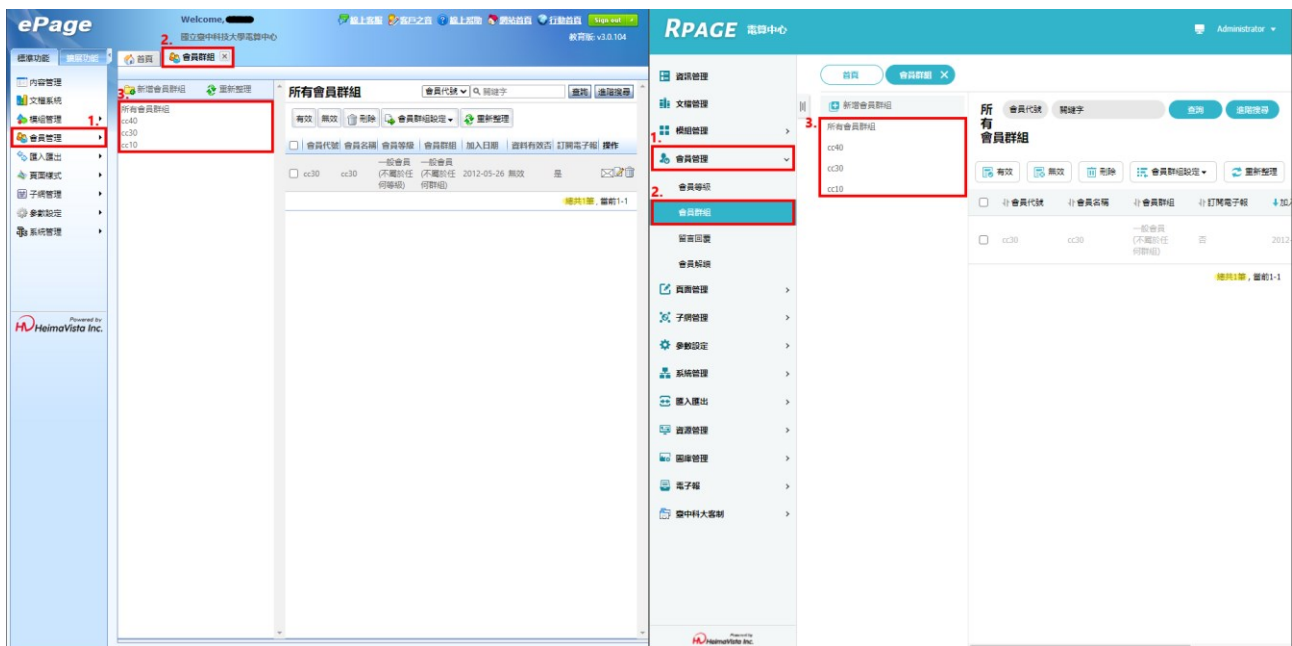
ePage

Welcome, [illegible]
國立臺中科技大學電算中心

線上客服 客戶之音 線上說明 網站首頁 行動首頁 Sign out
教育版: v3.0.104

標準功能 擴展功能

內容管理
文檔系統
模組管理
1. 會員管理
匯入匯出
頁面樣式
子網管理
參數設定
系統管理

Powered by HeimaVista Inc.

2. 首頁 會員群組 ×

新增會員群組 重新整理
3. 所有會員群組
cc40
cc30
cc10

所有會員群組
會員代號 關鍵字 查詢 進階搜尋

有效 無效 刪除 會員群組設定 重新整理

| | 會員代號 | 會員名稱 | 會員等級 | 會員群組 | 加入日期 | 資料有效否 | 訂閱電子報 | 操作 |
|---|---|---|---|---|---|---|---|---|
| | cc30 | cc30 | 一般會員 (不屬於任何等級) | 一般會員 (不屬於任何群組) | 2012-05-26 | 無效 | 是 | |

總共1筆, 當前1-1

RPAGE 電算中心

Administrator

首頁 會員群組 ×

資訊管理
文檔管理
模組管理
1. 會員管理
會員等級
2. 會員群組
留言回覆
會員解碼
頁面管理
子網管理
參數設定
系統管理
匯入匯出
資源管理
圖庫管理
電子報
臺中科大客制

Powered by HeimaVista Inc.

新增會員群組
3. 所有會員群組
cc40
cc30
cc10

所有會員群組
會員代號 關鍵字 查詢 進階搜尋

有效 無效 刪除 會員群組設定 重新整理

| | 會員代號 | 會員名稱 | 會員群組 | 訂閱電子報 | 加入 |
|---|---|---|---|---|---|
| | cc30 | cc30 | 一般會員 (不屬於任何群組) | 否 | 2012- |

總共1筆, 當前1-1